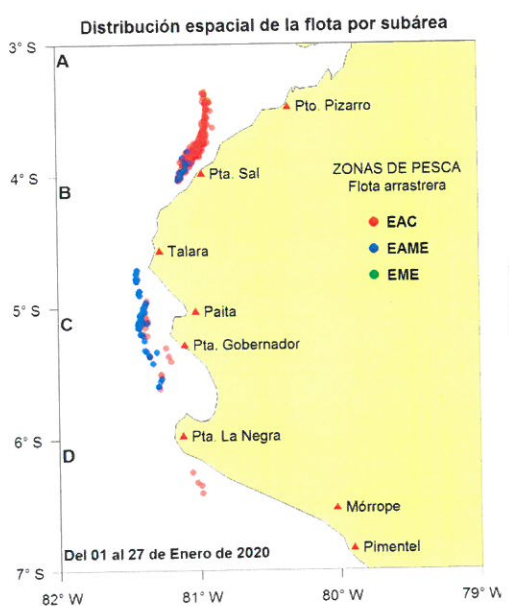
Distribución espacial de la flota por subárea

3° S
4° S
5° S
6° S
7° S

A
B
C
D

Pto. Pizarro
Pta. Sal
Talara
Paita
Pta. Gobernador
Pta. La Negra
Mórrope
Pimentel

ZONAS DE PESCA
Flota arrastrera
EAC
EAME
EME

Del 01 al 27 de Enero de 2020

82° W
81° W
80° W
79° W